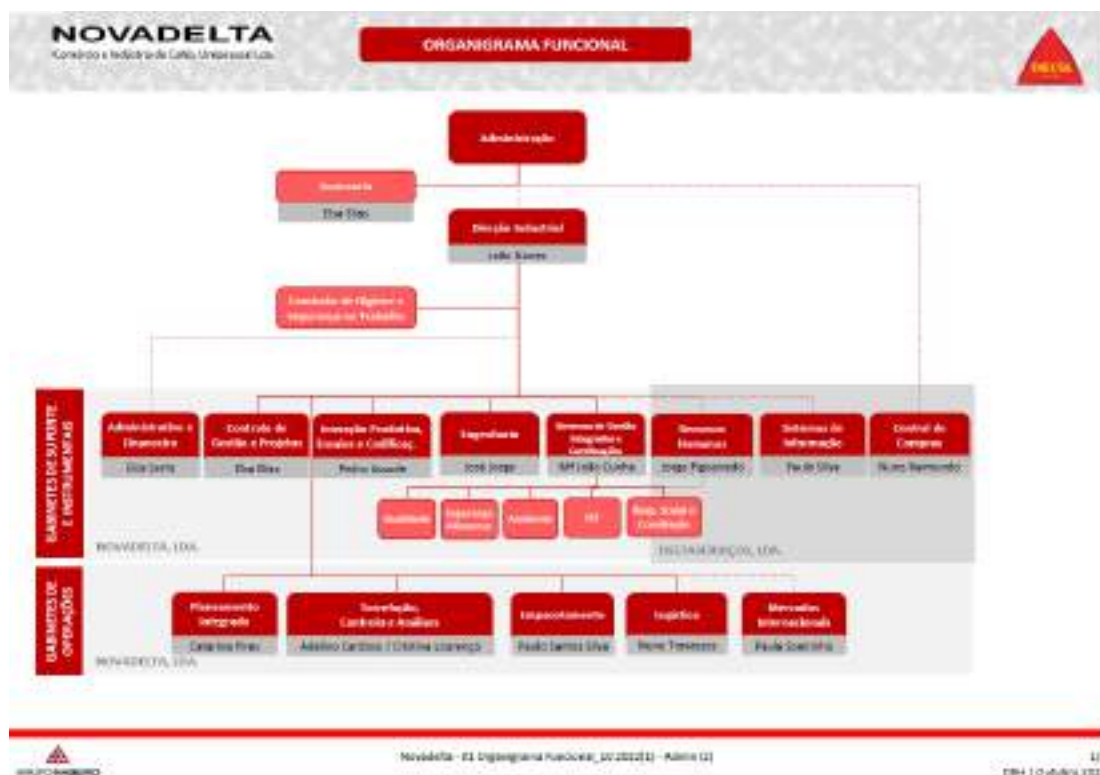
NOVADELTA
Comércio e Indústria de Cafés, Unipessoal Lda.

ORGANIGRAMA FUNCIONAL

DELTA

Administração

Secretaria
Elsa Dias

Direção Industrial
João Soares

Comissão de Higiene e Segurança no Trabalho

GABINETES DE SUPORTE E INSTRUMENTAIS

Administrativo e Financeiro
Elsa Santa

Controlo de Gestão e Projetos
Elsa Dias

Inovação Produtos, Ensaios e Codificação
Pedro Gouveia

Engenharia
José Jorge

Sistemas de Gestão Integrados e Certificação
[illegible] João Cunha

Recursos Humanos
Jorge Figueiredo

Sistemas de Informação
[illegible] Silva

Central de Compras
Nuno Raimundo

Qualidade
Segurança Alimentar
Ambiente
SST
Resp. Social e Conciliação

NOVADELTA, LDA.

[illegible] SERVIÇOS, LDA.

GABINETES DE OPERAÇÕES

Planeamento Integrado
Catarina Pires

Torrefação, Controlo e Análises
Adelino Cardoso / Cristina Lourenço

Empacotamento
Paulo Santos Silva

Logística
Nuno Trindade

Mercados Internacionais
Paula Sparrinha

NOVADELTA, LDA.

GRUPO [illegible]

Novadelta - 01 Organigrama Funcional_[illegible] - Admin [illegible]

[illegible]